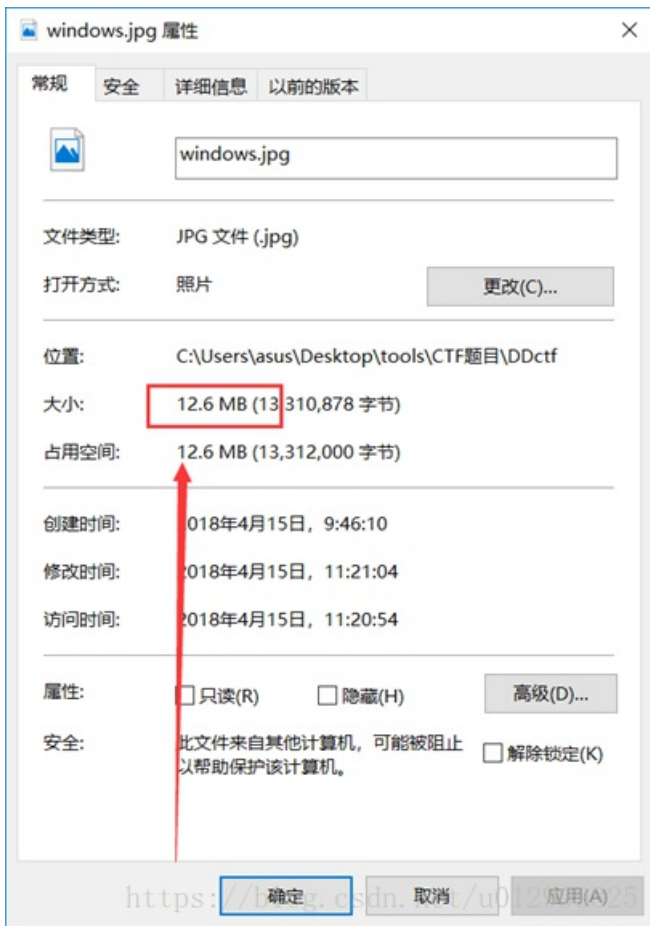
windows.jpg 属性

常规 安全 详细信息 以前的版本

windows.jpg

文件类型: JPG 文件 (.jpg)

打开方式: 照片 更改(C)...

位置: C:\Users\asus\Desktop\tools\CTF题目\DDctf

大小: 12.6 MB (13 310,878 字节)

占用空间: 12.6 MB (13,312,000 字节)

创建时间: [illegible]018年4月15日, 9:46:10

修改时间: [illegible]018年4月15日, 11:21:04

访问时间: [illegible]018年4月15日, 11:20:54

属性: 只读(R) 隐藏(H) 高级(D)...

安全: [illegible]比文件来自其他计算机, 可能被阻止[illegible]以帮助保护该计算机。 解除锁定(K)

确定 取消 应用(A)

https://b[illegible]g.csdn.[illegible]t/u012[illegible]25